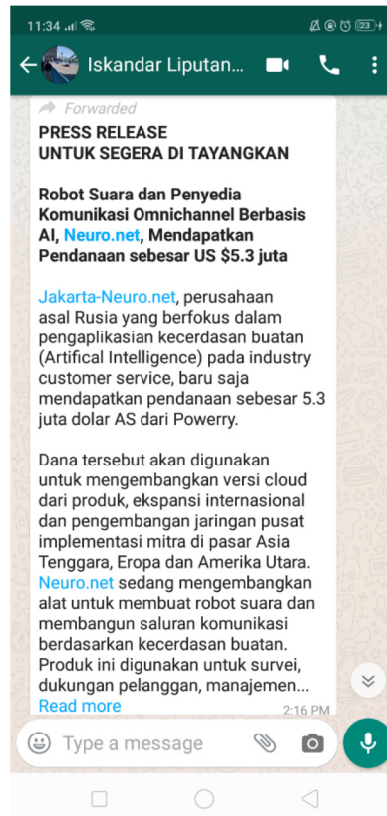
11:34 23

Iskandar Liputan...

Forwarded

PRESS RELEASE
UNTUK SEGERA DI TAYANGKAN

Robot Suara dan Penyedia Komunikasi Omnichannel Berbasis AI, Neuro.net, Mendapatkan Pendanaan sebesar US $5.3 juta

Jakarta-Neuro.net, perusahaan asal Rusia yang berfokus dalam pengaplikasian kecerdasan buatan (Artifical Intelligence) pada industry customer service, baru saja mendapatkan pendanaan sebesar 5.3 juta dolar AS dari Powerry.

Dana tersebut akan digunakan untuk mengembangkan versi cloud dari produk, ekspansi internasional dan pengembangan jaringan pusat implementasi mitra di pasar Asia Tenggara, Eropa dan Amerika Utara. Neuro.net sedang mengembangkan alat untuk membuat robot suara dan membangun saluran komunikasi berdasarkan kecerdasan buatan. Produk ini digunakan untuk survei, dukungan pelanggan, manajemen...
Read more

2:16 PM

Type a message